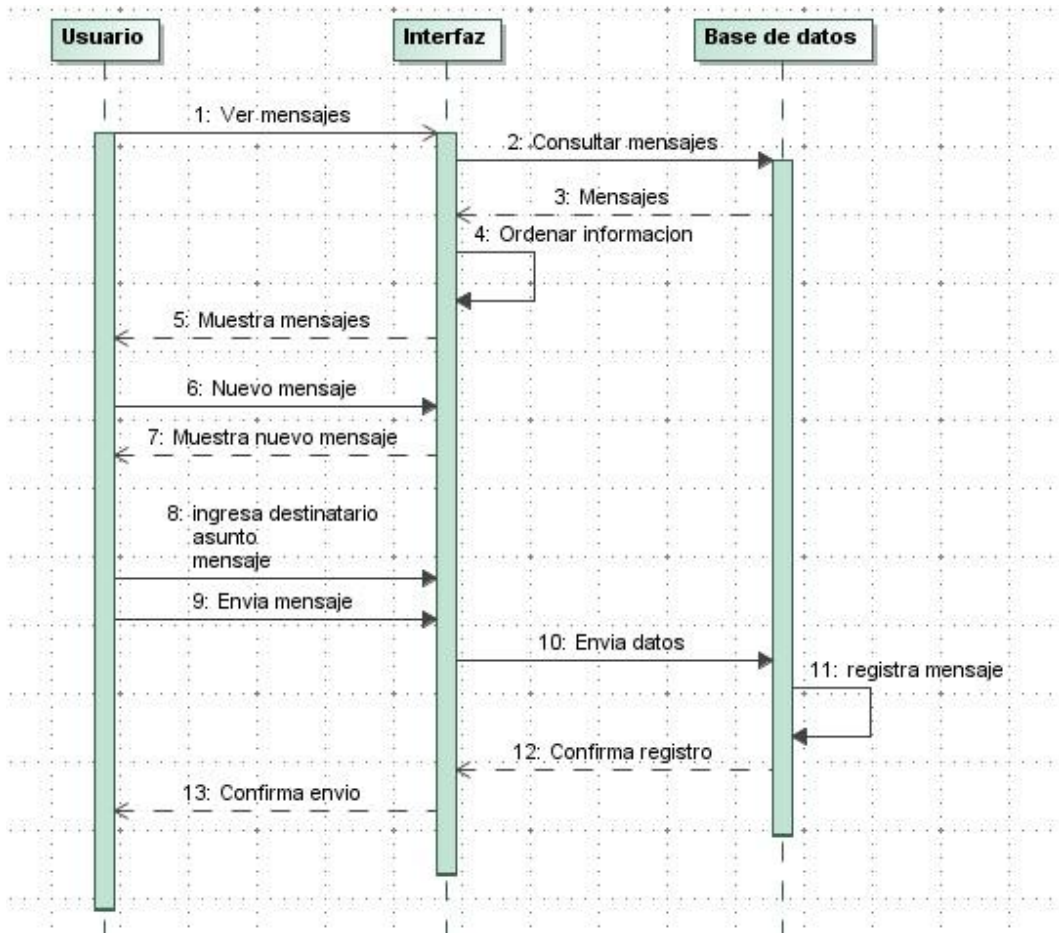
Usuario

Interfaz

Base de datos

1: Ver mensajes

2: Consultar mensajes

3: Mensajes

4: Ordenar informacion

5: Muestra mensajes

6: Nuevo mensaje

7: Muestra nuevo mensaje

8: ingresa destinatario
asunto
mensaje

9: Envia mensaje

10: Envia datos

11: registra mensaje

12: Confirma registro

13: Confirma envio